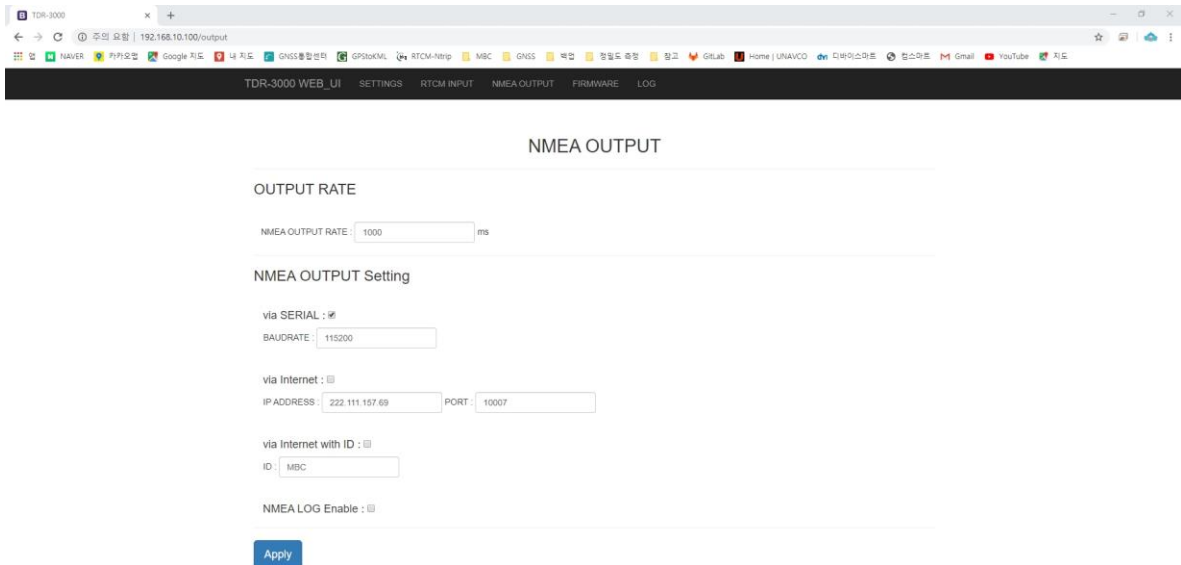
TDR-3000

주의 요함 | 192.168.10.100/output

앱 NAVER 카카오맵 Google 지도 내 지도 GNSS통합센터 GPStoKML RTCM-Ntrip MBC GNSS 백업 정밀도 측정 참고 GitLab Home | UNAVCO 디바이스마트 컴스마트 Gmail YouTube 지도

TDR-3000 WEB_UI SETTINGS RTCM INPUT NMEA OUTPUT FIRMWARE LOG

NMEA OUTPUT

OUTPUT RATE

NMEA OUTPUT RATE : 1000 ms

NMEA OUTPUT Setting

via SERIAL : ☑

BAUDRATE : 115200

via Internet : ☐

IP ADDRESS : 222.111.157.69 PORT : 10007

via Internet with ID : ☐

ID : MBC

NMEA LOG Enable : ☐

Apply